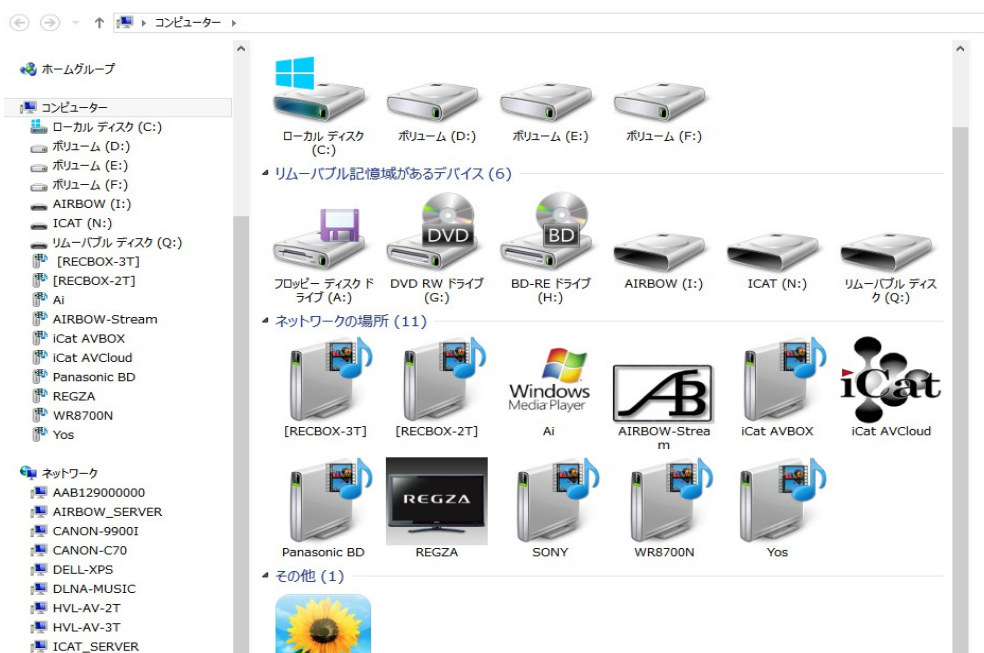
コンピューター

ホームグループ

コンピューター
ローカル ディスク (C:)
ボリューム (D:)
ボリューム (E:)
ボリューム (F:)
AIRBOW (I:)
ICAT (N:)
リムーバブル ディスク (Q:)
[RECBOX-3T]
[RECBOX-2T]
Ai
AIRBOW-Stream
iCat AVBOX
iCat AVCloud
Panasonic BD
REGZA
WR8700N
Yos

ネットワーク
AAB129000000
AIRBOW_SERVER
CANON-9900I
CANON-C70
DELL-XPS
DLNA-MUSIC
HVL-AV-2T
HVL-AV-3T
ICAT_SERVER

ローカル ディスク (C:)
ボリューム (D:)
ボリューム (E:)
ボリューム (F:)

リムーバブル記憶域があるデバイス (6)
DVD
BD
フロッピー ディスク ドライブ (A:)
DVD RW ドライブ (G:)
BD-RE ドライブ (H:)
AIRBOW (I:)
ICAT (N:)
リムーバブル ディスク (Q:)

ネットワークの場所 (11)
Windows Media Player
iCat
[RECBOX-3T]
[RECBOX-2T]
Ai
AIRBOW-Stream
iCat AVBOX
iCat AVCloud
REGZA
Panasonic BD
REGZA
SONY
WR8700N
Yos

その他 (1)